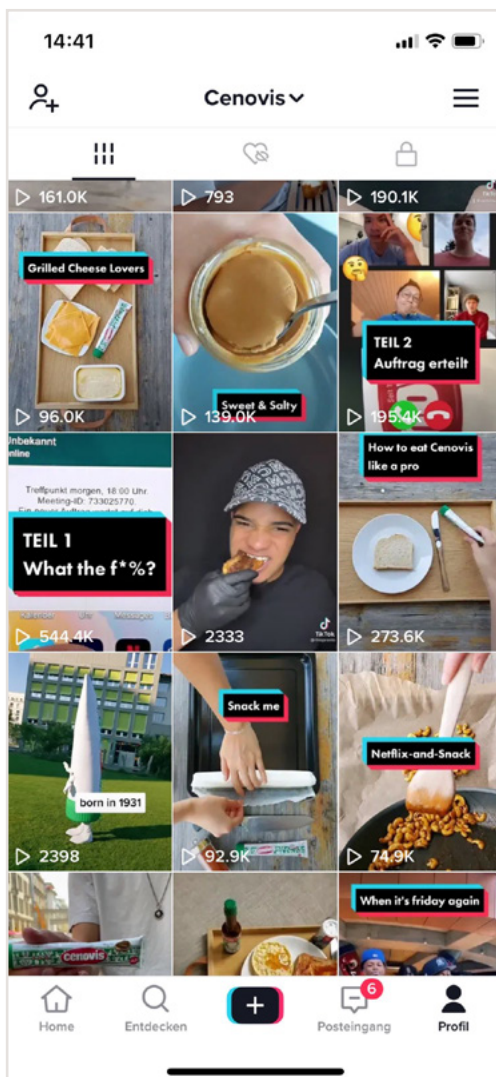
14:41

Cenovis

161.0K
793
190.1K

Grilled Cheese Lovers
96.0K

Sweet & Salty
139.0K

TEIL 2
Auftrag erteilt
195.4K

Unbekannt
online
Treffpunkt morgen, 18:00 Uhr.
Meeting-ID: 733025770.
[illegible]

TEIL 1
What the f*%?
544.4K

2333

How to eat Cenovis like a pro
273.6K

born in 1931
2398

Snack me
92.9K

Netflix-and-Snack
74.9K

cenovis

When it's friday again

Home
Entdecken
+
6
Posteingang
Profil